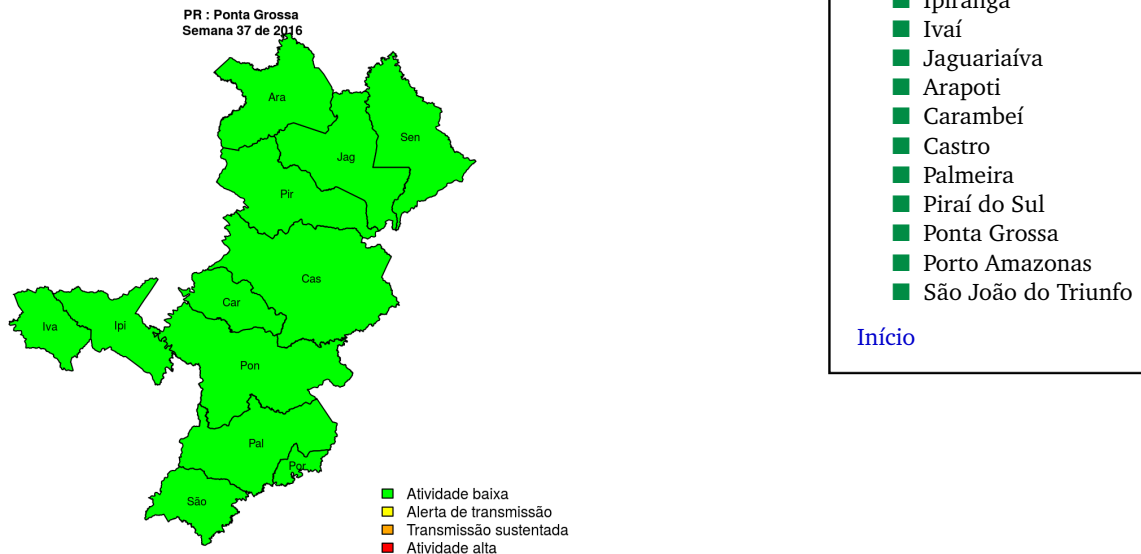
PR : Ponta Grossa
Semana 37 de 2016

Ara
Sen
Jag
Pir
Cas
Iva
Ipi
Car
Pon
Pal
Por
São

Atividade baixa
Alerta de transmissão
Transmissão sustentada
Atividade alta

Ipiranga
Ivaí
Jaguariaíva
Arapoti
Carambeí
Castro
Palmeira
Piraí do Sul
Ponta Grossa
Porto Amazonas
São João do Triunfo

Início